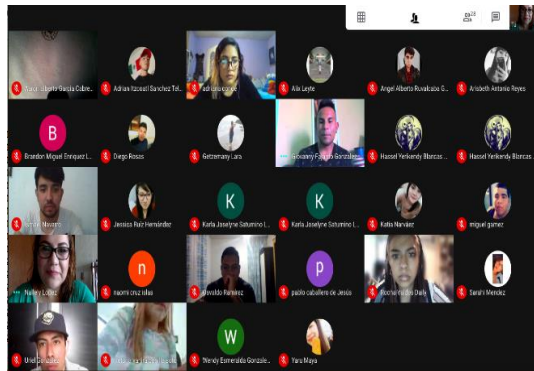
29

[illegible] Alberto García Cabre...
Adrian Itzcoatl Sanchez Tel...
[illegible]
Alix Leyte
Angel Alberto Rubalcabo G...
Aristeth Antonio Reyes

B
Brandon Miguel Enriquez I...
Diego Rosas
Getzemany Lara
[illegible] Fajardo González
Hassel Yerkendy Blancas ...
Hassel Yerkendy Blancas ...

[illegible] Navarro
Jessica Ruiz Hernández
K
Karla Joselyne Saturnino I...
K
Karla Joselyne Saturnino I...
Katia Narváez
miguel gamez

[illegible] López
n
naomi cruz islas
osvaldo Ramirez
p
pablo caballero de Jesus
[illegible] Daily
Sarahi Mendez

Uriel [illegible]
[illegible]
W
Wendy Esmeralda Gonzale...
Yaru Maya